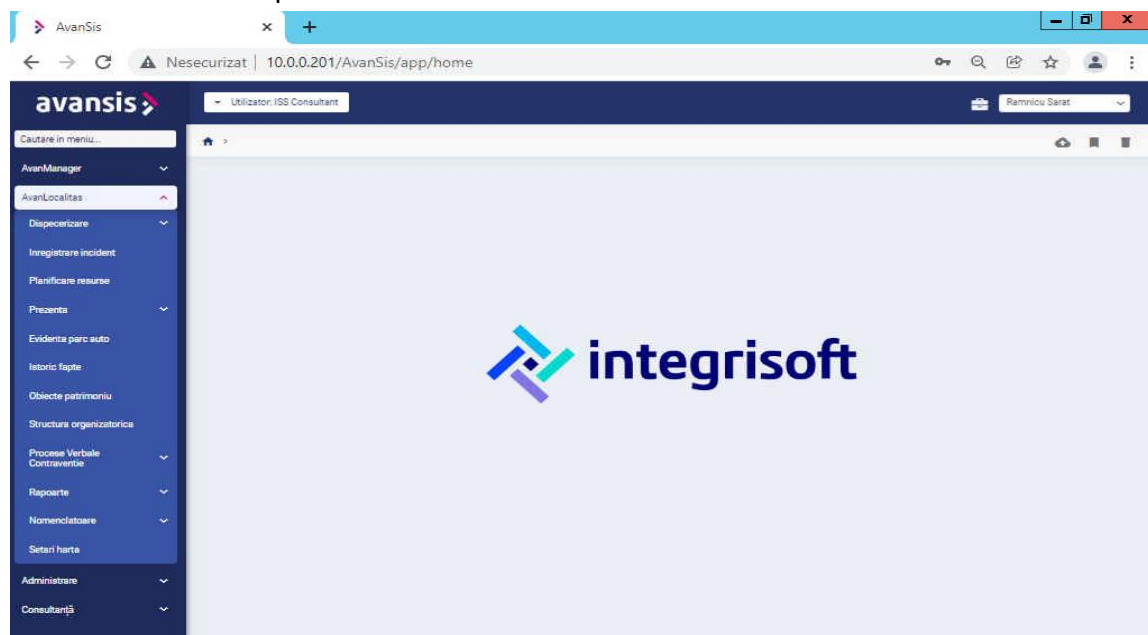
AvanSis
Nesecurizat | 10.0.0.201/AvanSis/app/home

avansis

Utilizator: ISS Consultant

Ramnicu Sarat

Cautare in meniu...

AvanManager

AvanLocalitas

Dispecerizare

Inregistrare incident

Planificare resurse

Prezenta

Evidenta parc auto

Istoric fapte

Obiecte patrimoniu

Structura organizatorica

Procese Verbale Contraventie

Rapoarte

Nomenclatoare

Setari harta

Administrare

Consultanță

integrisoft